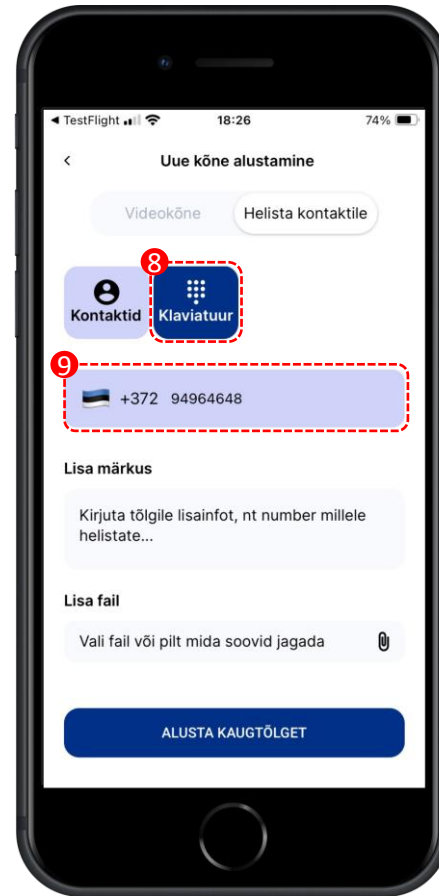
◀ TestFlight 18:26 74%

<

Uue kõne alustamine

Videokõne

Helista kontaktile

8

Kontaktid

Klaviatuur

9

+372 94964648

Lisa märkus

Kirjuta tõlgile lisainfot, nt number millele helistate...

Lisa fail

Vali fail või pilt mida soovid jagada

ALUSTA KAUGTÕLGET